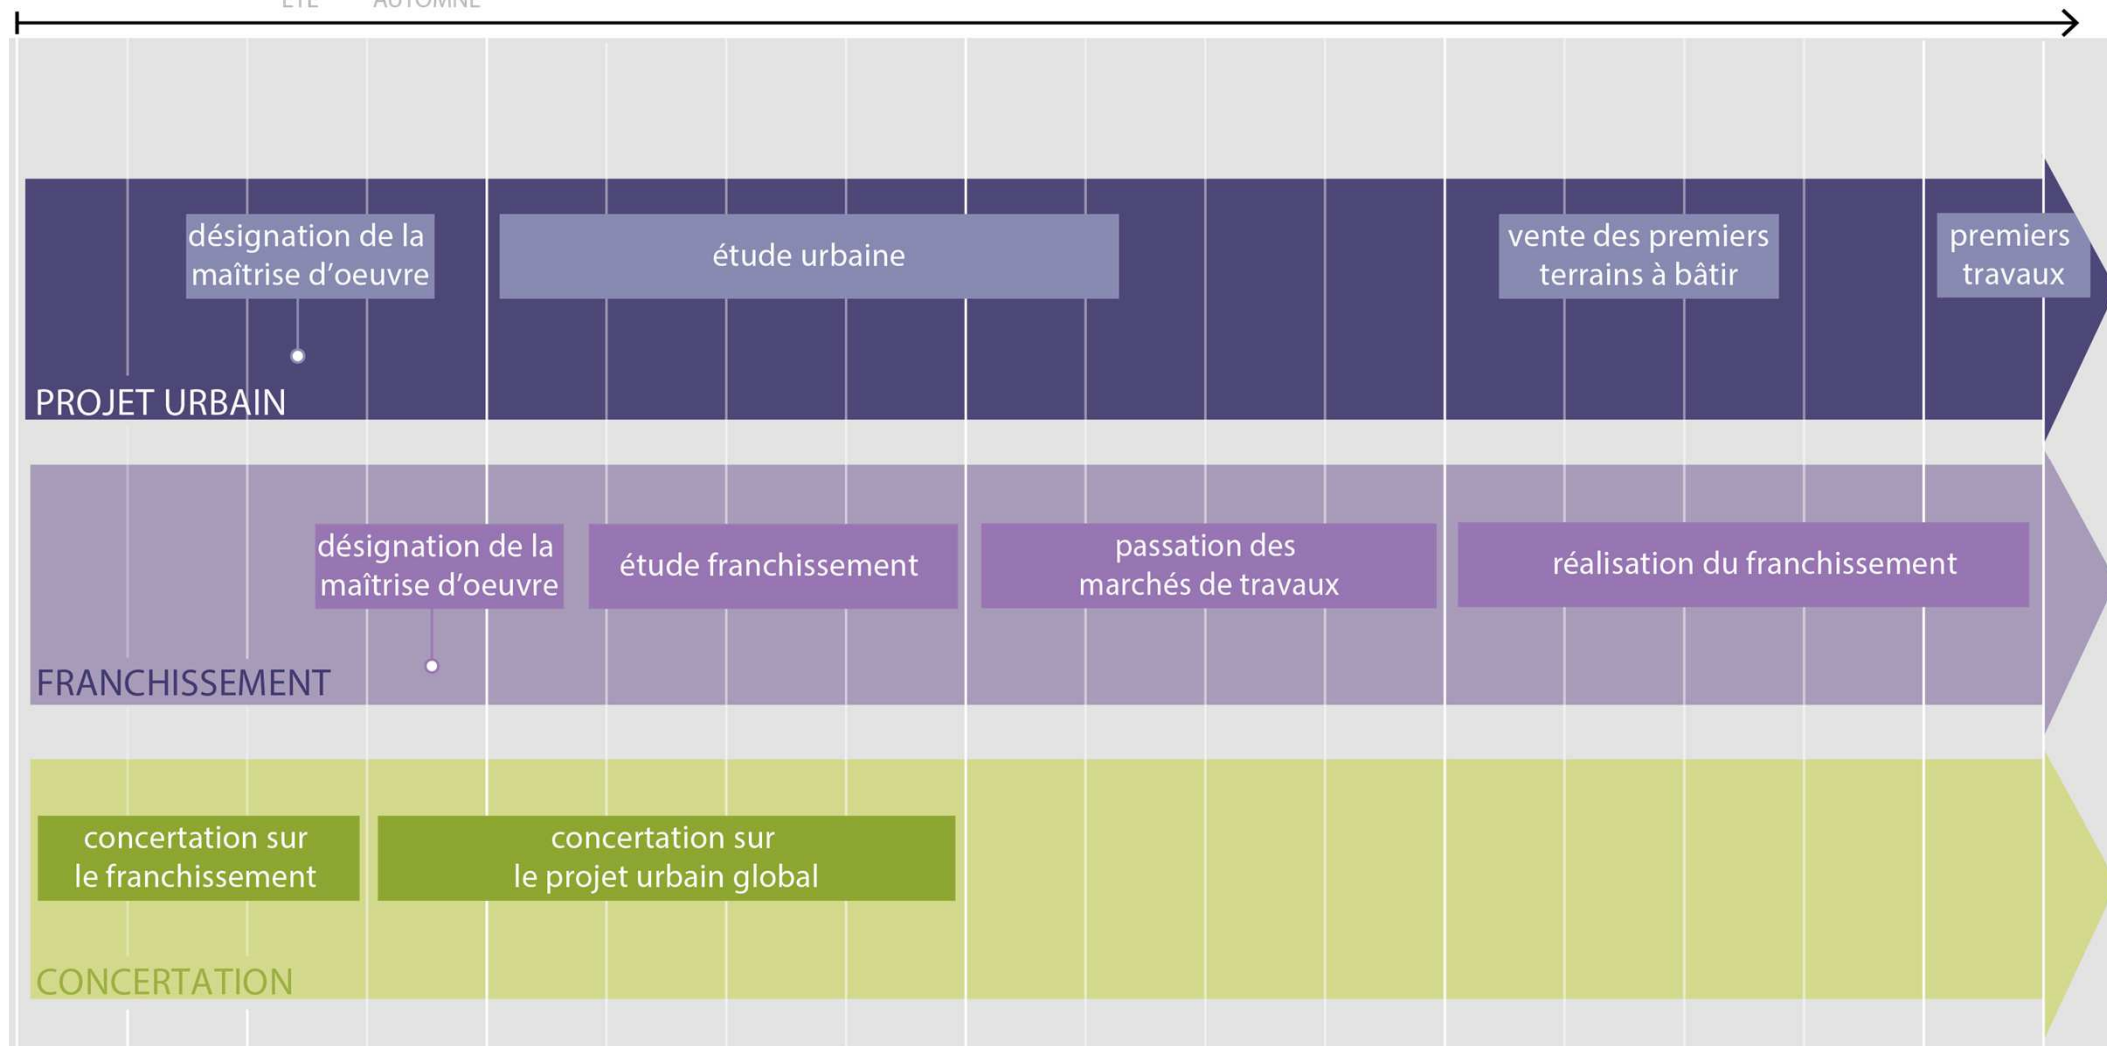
ÉTÉ AUTOMNE

désignation de la maîtrise d'oeuvre

étude urbaine

vente des premiers terrains à bâtir

premiers travaux

PROJET URBAIN

désignation de la maîtrise d'oeuvre

étude franchissement

passation des marchés de travaux

réalisation du franchissement

FRANCHISSEMENT

concertation sur le franchissement

concertation sur le projet urbain global

CONCERTATION